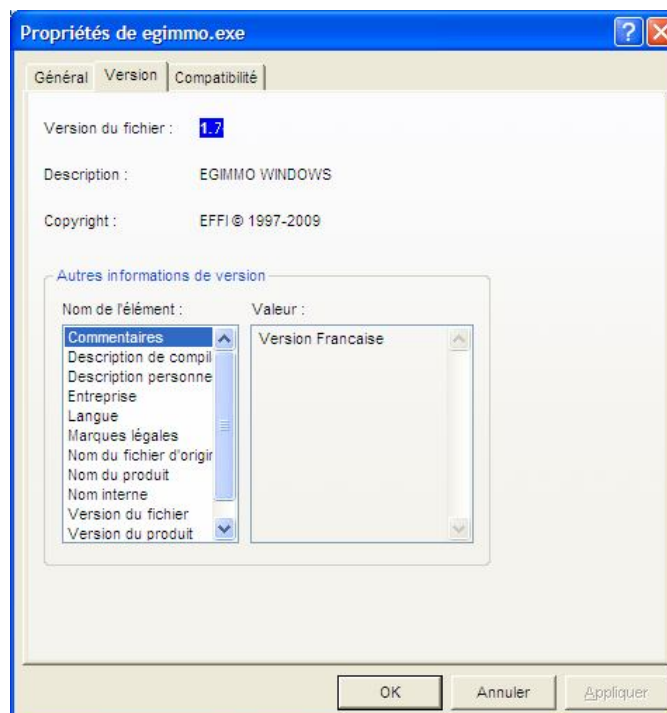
Propriétés de egimmo.exe

Général Version Compatibilité

Version du fichier : 1.7

Description : EGIMMO WINDOWS

Copyright : EFFI © 1997-2009

Autres informations de version

Nom de l'élément :

Commentaires
Description de compil
Description personne
Entreprise
Langue
Marques légales
Nom du fichier d'origir
Nom du produit
Nom interne
Version du fichier
Version du produit

Valeur :

Version Francaise

OK Annuler Appliquer